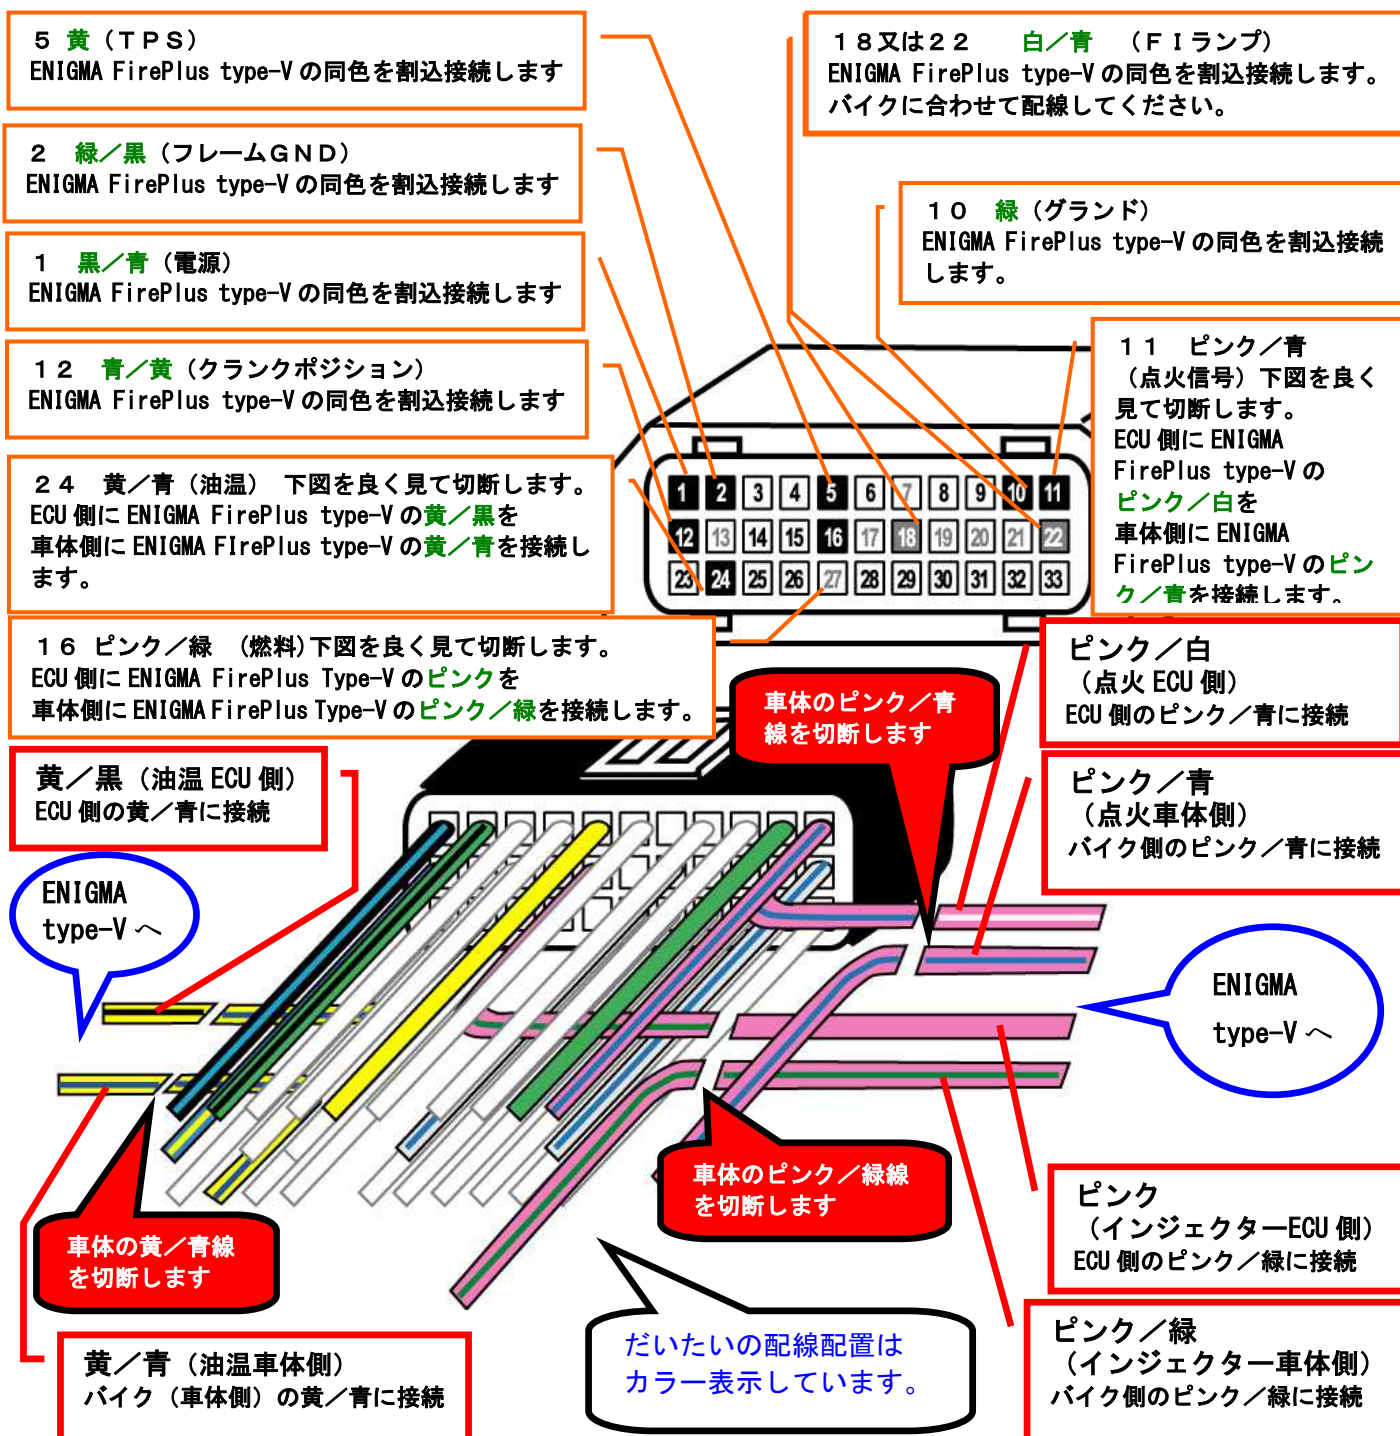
５　黄（ＴＰＳ）
ENIGMA FirePlus type-V の同色を割込接続します

２　緑／黒（フレームＧＮＤ）
ENIGMA FirePlus type-V の同色を割込接続します

１　黒／青（電源）
ENIGMA FirePlus type-V の同色を割込接続します

１２　青／黄（クランクポジション）
ENIGMA FirePlus type-V の同色を割込接続します

２４　黄／青（油温）　下図を良く見て切断します。
ECU 側に ENIGMA FirePlus type-V の黄／黒を
車体側に ENIGMA FIrePlus type-V の黄／青を接続します。

１６　ピンク／緑　（燃料）下図を良く見て切断します。
ECU 側に ENIGMA FirePlus Type-V のピンクを
車体側に ENIGMA FirePlus Type-V のピンク／緑を接続します。

１８又は２２　　白／青　（ＦＩランプ）
ENIGMA FirePlus type-V の同色を割込接続します。
バイクに合わせて配線してください。

１０　緑（グランド）
ENIGMA FirePlus type-V の同色を割込接続します。

１１　ピンク／青
（点火信号）下図を良く見て切断します。
ECU 側に ENIGMA FirePlus type-V の
ピンク／白を
車体側に ENIGMA FirePlus type-V のピンク／青を接続します。

1 2 3 4 5 6 7 8 9 10 11
12 13 14 15 16 17 18 19 20 21 22
23 24 25 26 27 28 29 30 31 32 33

ピンク／白
（点火 ECU 側）
ECU 側のピンク／青に接続

車体のピンク／青線を切断します

ピンク／青
（点火車体側）
バイク側のピンク／青に接続

黄／黒（油温 ECU 側）
ECU 側の黄／青に接続

ENIGMA
type-V へ

ENIGMA
type-V へ

車体のピンク／緑線を切断します

車体の黄／青線を切断します

ピンク
（インジェクターECU 側）
ECU 側のピンク／緑に接続

黄／青（油温車体側）
バイク（車体側）の黄／青に接続

だいたいの配線配置は
カラー表示しています。

ピンク／緑
（インジェクター車体側）
バイク側のピンク／緑に接続